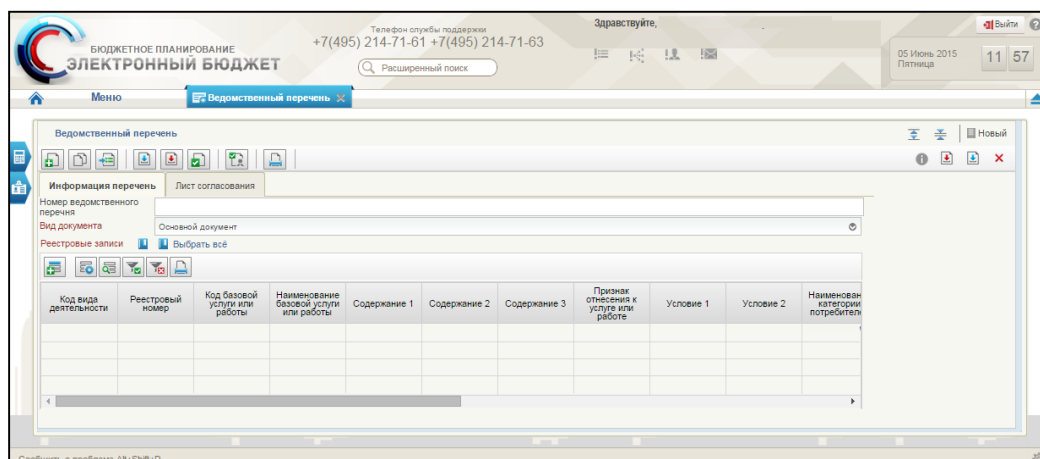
БЮДЖЕТНОЕ ПЛАНИРОВАНИЕ
ЭЛЕКТРОННЫЙ БЮДЖЕТ

Телефон службы поддержки
+7(495) 214-71-61 +7(495) 214-71-63

Расширенный поиск

Здравствуйте,

Выйти

05 Июнь 2015
Пятница

11 57

Меню

Ведомственный перечень

Ведомственный перечень

Новый

Информация перечень

Лист согласования

Номер ведомственного перечня

Вид документа

Основной документ

Реестровые записи

Выбрать всё

| Код вида деятельности | Реестровый номер | Код базовой услуги или работы | Наименование базовой услуги или работы | Содержание 1 | Содержание 2 | Содержание 3 | Признак отнесения к услуге или работе | Условие 1 | Условие 2 | Наименован категории потребителе |
|---|---|---|---|---|---|---|---|---|---|---|
| | | | | | | | | | | |
| | | | | | | | | | | |
| | | | | | | | | | | |
| | | | | | | | | | | |

Сообщить о проблеме Alt+Shift+R